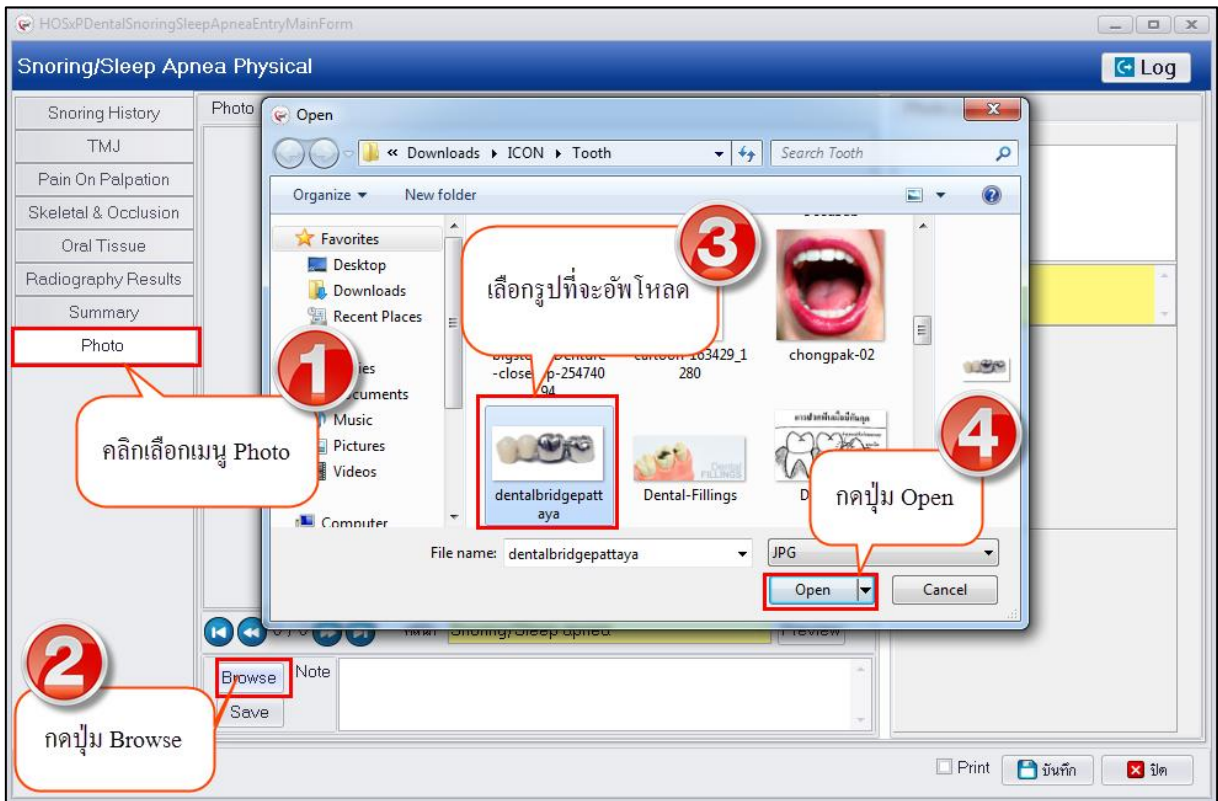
HOSxPDentalSnoringSleepApneaEntryMainForm

Snoring/Sleep Apnea Physical

Log

Snoring History
TMJ
Pain On Palpation
Skeletal & Occlusion
Oral Tissue
Radiography Results
Summary
Photo

Photo

Open

« Downloads ▸ ICON ▸ Tooth

Search Tooth

Organize ▾

New folder

Favorites
Desktop
Downloads
Recent Places
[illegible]ies
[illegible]cuments
Music
Pictures
Videos
Computer

3

เลือกรูปที่จะอัพโหลด

bigst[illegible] -close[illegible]p-254740 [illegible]94

cartoon-163429_1280

chongpak-02

dentalbridgepattaya

Dental-Fillings

D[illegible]

4

กดปุ่ม Open

1

คลิกเลือกเมนู Photo

File name: dentalbridgepattaya

JPG

Open

Cancel

Snoring/Sleep apnea

Preview

2

Browse

Note

Save

กดปุ่ม Browse

Print

บันทึก

ปิด